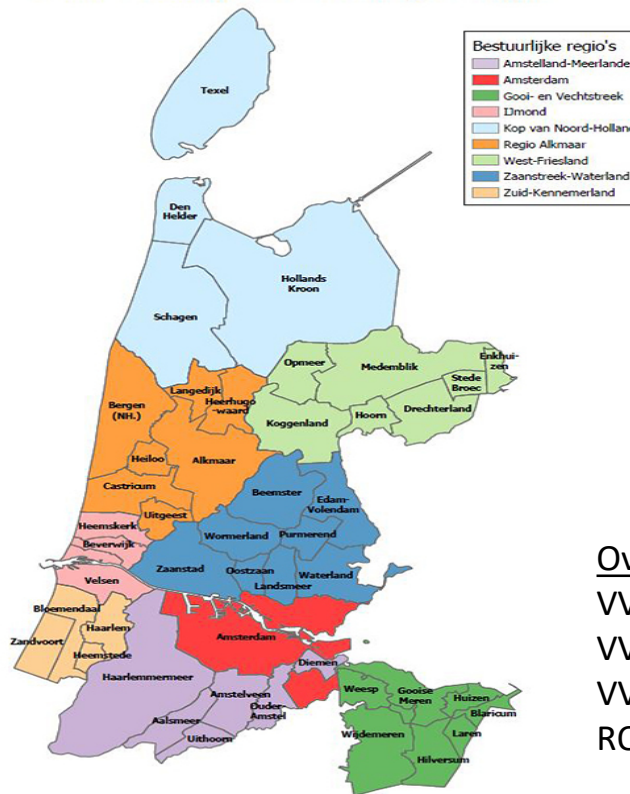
Bestuurlijke regio's
Amstelland-Meerlande
Amsterdam
Gooi- en Vechtstreek
IJmond
Kop van Noord-Holland
Regio Alkmaar
West-Friesland
Zaanstreek-Waterland
Zuid-Kennemerland

Texel
Den Helder
Hollands Kroon
Schagen
Opmeer
Medemblik
Enkhuizen
Stede Broec
Langedijk
Heerhugowaard
Bergen (NH.)
Koggenland
Hoorn
Drechterland
Heiloo
Alkmaar
Castricum
Beemster
Edam-Volendam
Uitgeest
Heemskerk
Beverwijk
Wormerland
Purmerend
Zaanstad
Oostzaan
Landsmeer
Waterland
Velsen
Bloemendaal
Haarlem
Zandvoort
Heemstede
Amsterdam
Haarlemmermeer
Diemen
Weesp
Gooise Meren
Huizen
Blaricum
Amstelveen
Ouder-Amstel
Aalsmeer
Uithoorn
Wijdemeren
Laren
Hilversum

Ov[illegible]
VV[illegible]
VV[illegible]
VV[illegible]
RO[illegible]